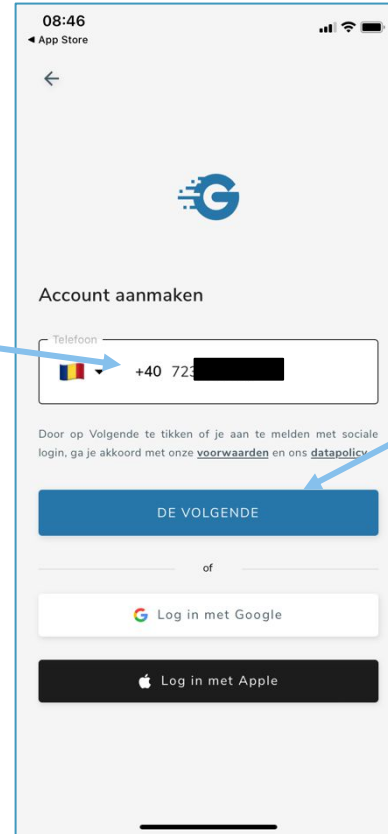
08:46
◀ App Store

Account aanmaken

Telefoon
+40 723

Door op Volgende te tikken of je aan te melden met sociale login, ga je akkoord met onze voorwaarden en ons datapolicy

DE VOLGENDE

of

Log in met Google

Log in met Apple